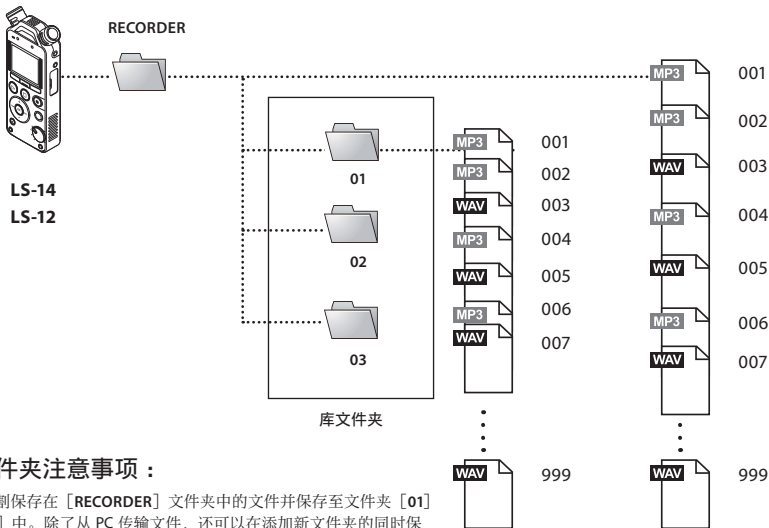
RECORDER

LS-14
LS-12

01

02

03

库文件夹

MP3 001
MP3 002
WAV 003
MP3 004
WAV 005
MP3 006
WAV 007
WAV 999

MP3 001
MP3 002
WAV 003
MP3 004
WAV 005
MP3 006
WAV 007
WAV 999

件夹注意事项：

制保存在［RECORDER］文件夹中的文件并保存至文件夹［01］
］中。除了从 PC 传输文件，还可以在添加新文件夹的同时保